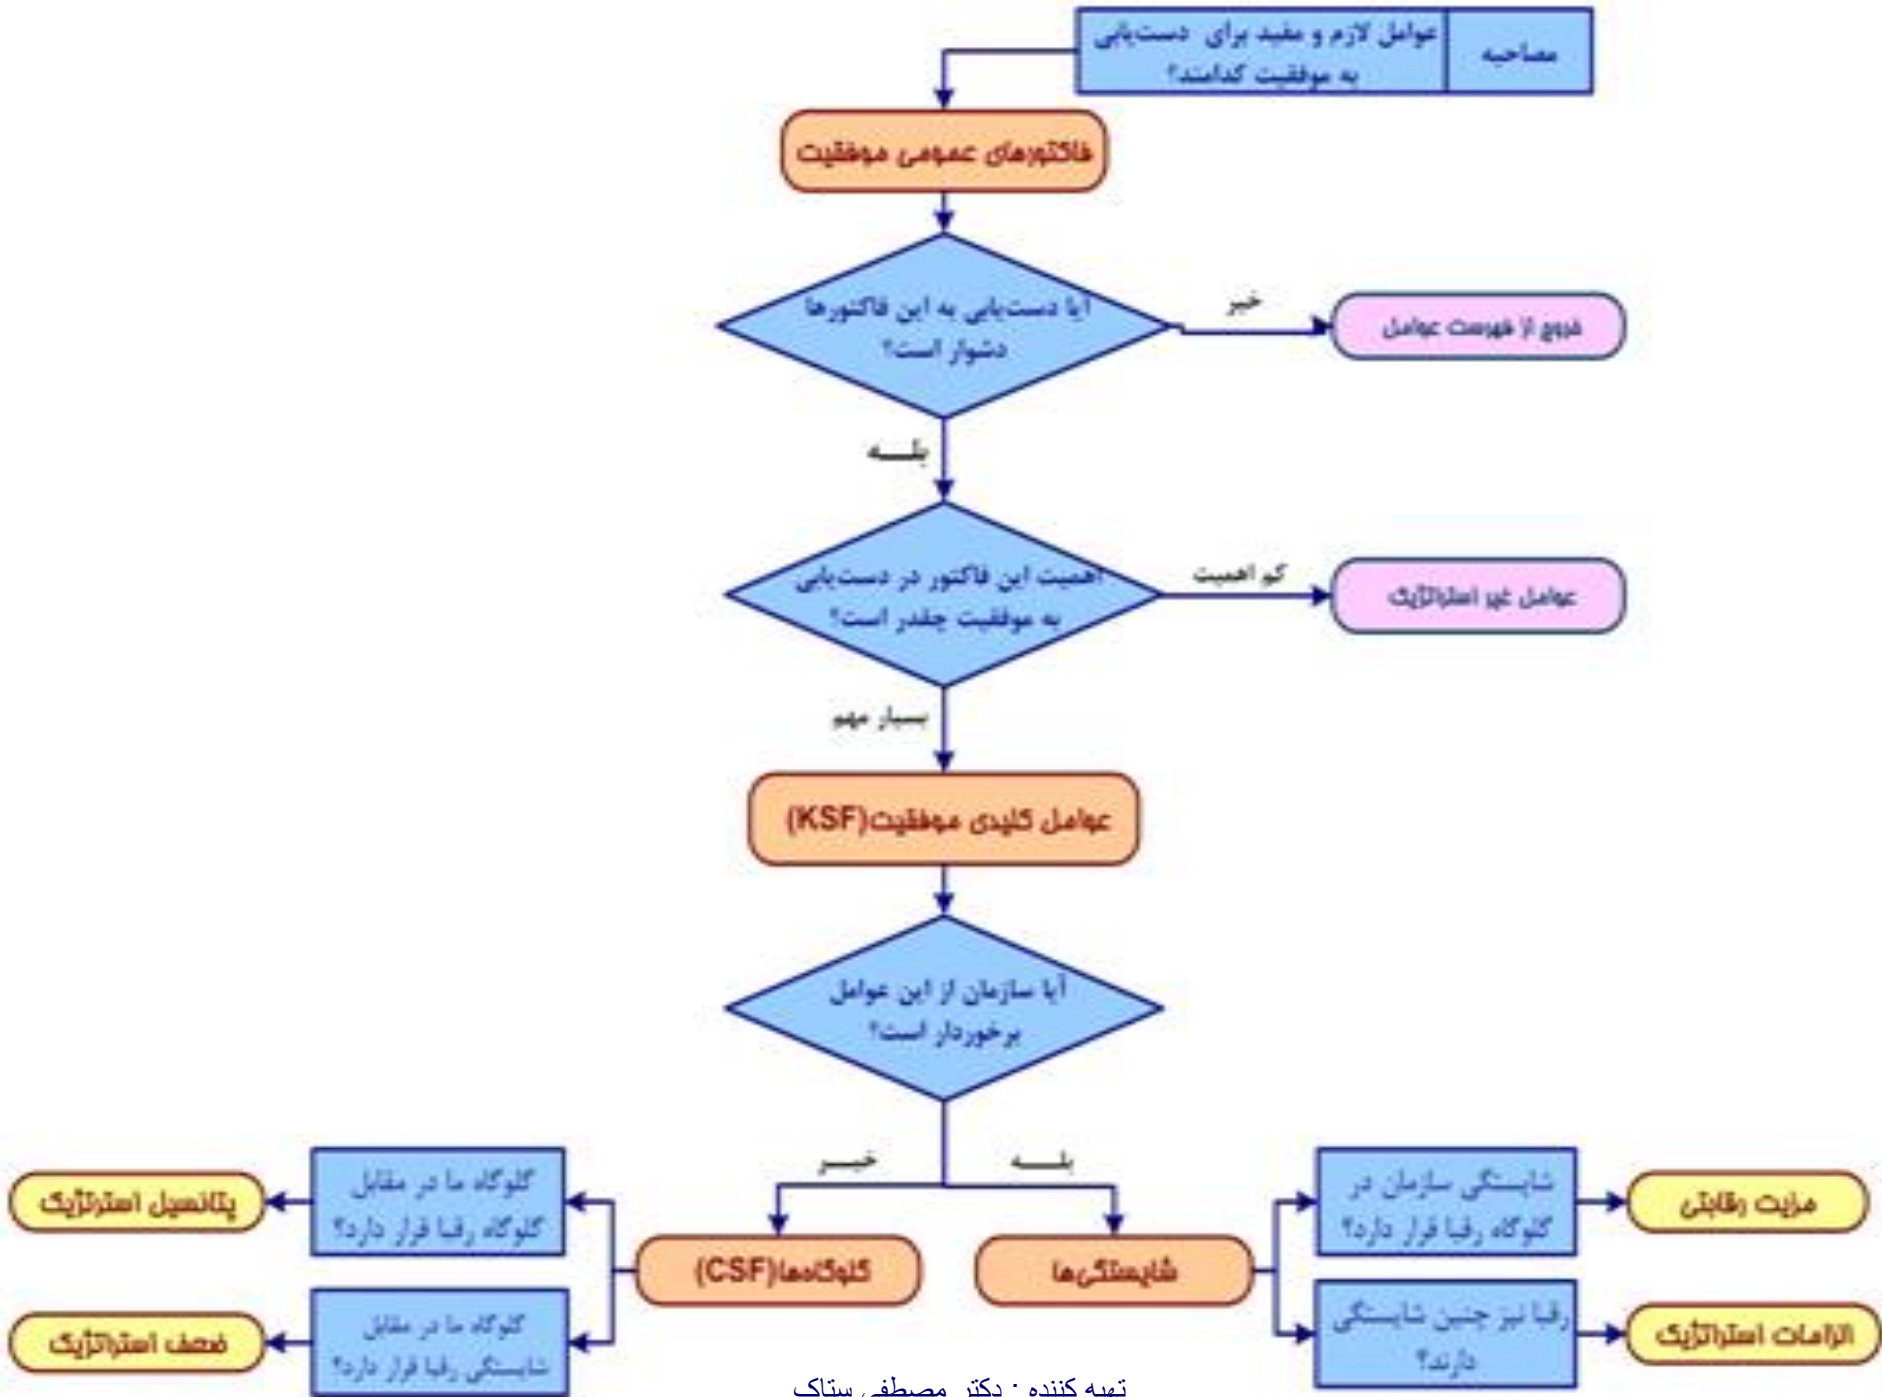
مصاحبه

عوامل لازم و مفید برای دست‌یابی به موفقیت کدامند؟

فاکتورهای عمومی موفقیت

آیا دست‌یابی به این فاکتورها دشوار است؟

خیر

خروج از فهرست عوامل

بلـــه

اهمیت این فاکتور در دست‌یابی به موفقیت چقدر است؟

کم اهمیت

عوامل غیر استراتژیک

بسیار مهم

عوامل کلیدی موفقیت(KSF)

آیا سازمان از این عوامل برخوردار است؟

خیـــر

بلـــه

گلوگاه‌ها(CSF)

شایستگی‌ها

گلوگاه ما در مقابل گلوگاه رقبا قرار دارد؟

پتانسیل استراتژیک

گلوگاه ما در مقابل شایستگی رقبا قرار دارد؟

ضعف استراتژیک

شایستگی سازمان در گلوگاه رقبا قرار دارد؟

مزیت رقابتی

رقبا نیز چنین شایستگی دارند؟

الزامات استراتژیک

تهیه کننده : دکتر مصطفی ستاک